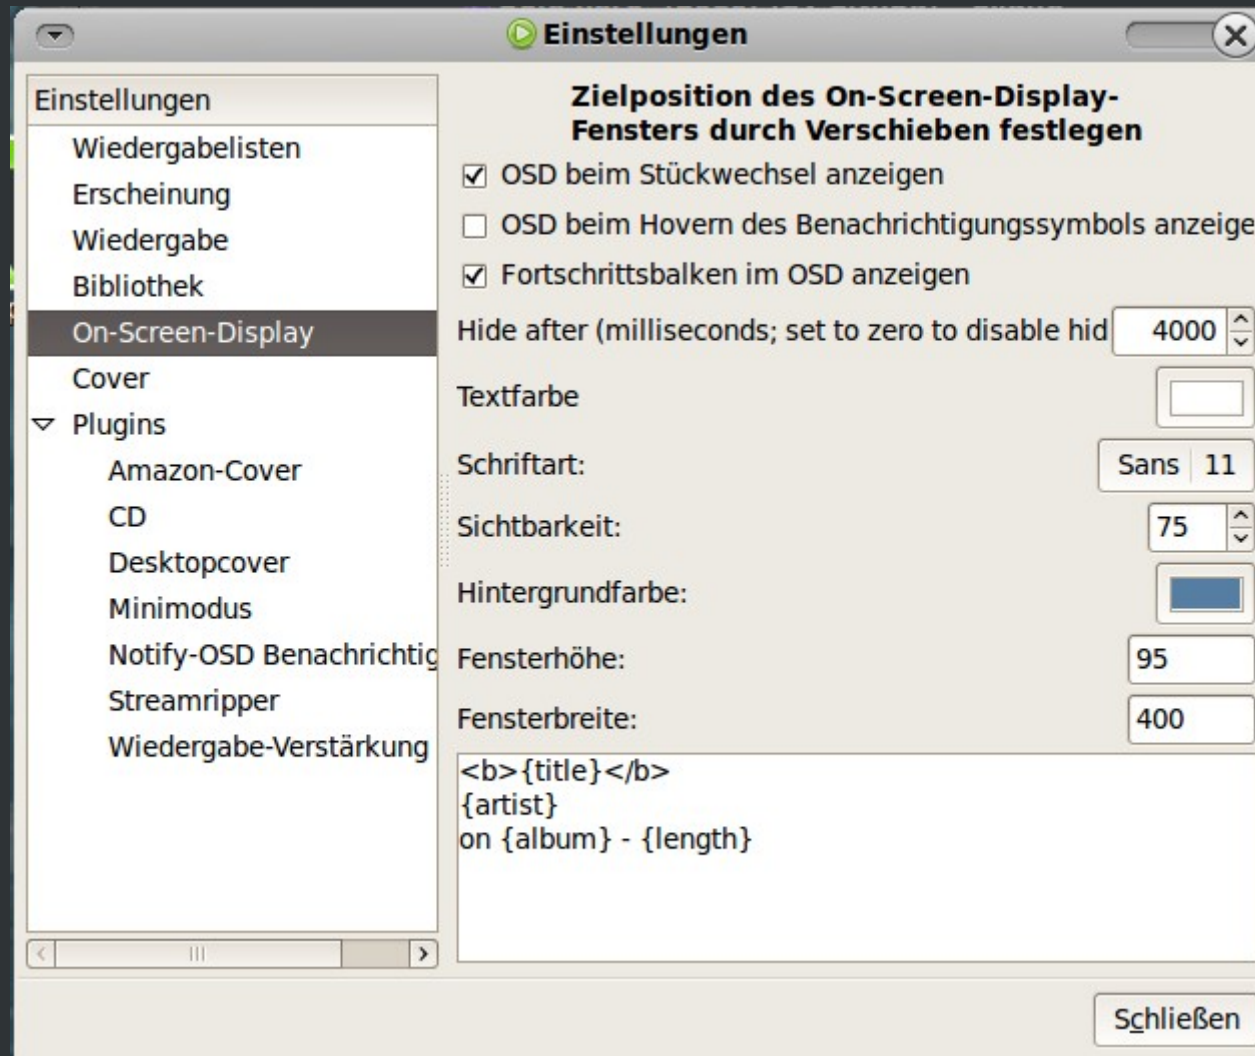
Einstellungen

Einstellungen
Wiedergabelisten
Erscheinung
Wiedergabe
Bibliothek
On-Screen-Display
Cover
Plugins
Amazon-Cover
CD
Desktopcover
Minimodus
Notify-OSD Benachrichtig
Streamripper
Wiedergabe-Verstärkung

Zielposition des On-Screen-Display-Fensters durch Verschieben festlegen

OSD beim Stückwechsel anzeigen

OSD beim Hovern des Benachrichtigungssymbols anzeige

Fortschrittsbalken im OSD anzeigen

Hide after (milliseconds; set to zero to disable hid 4000

Textfarbe

Schriftart: Sans 11

Sichtbarkeit: 75

Hintergrundfarbe:

Fensterhöhe: 95

Fensterbreite: 400

<b>{title}</b>
{artist}
on {album} - {length}

Schließen